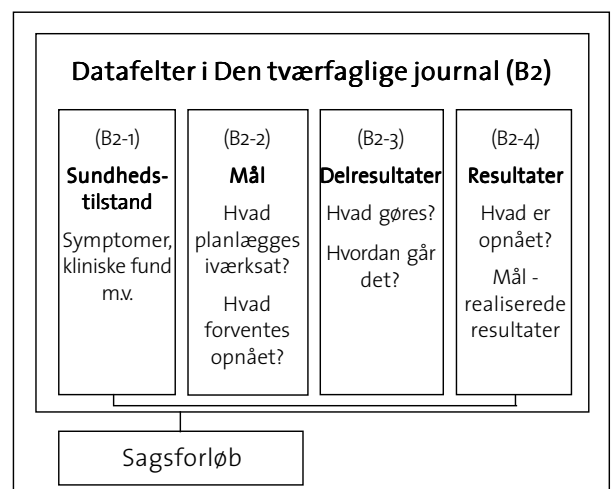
Datafelter i Den tværfaglige journal (B2)

(B2-1)
Sundhedstilstand
Symptomer, kliniske fund m.v.

(B2-2)
Mål
Hvad planlægges iværksat?
Hvad forventes opnået?

(B2-3)
Delresultater
Hvad gøres?
Hvordan går det?

(B2-4)
Resultater
Hvad er opnået?
Mål - realiserede resultater

Sagsforløb